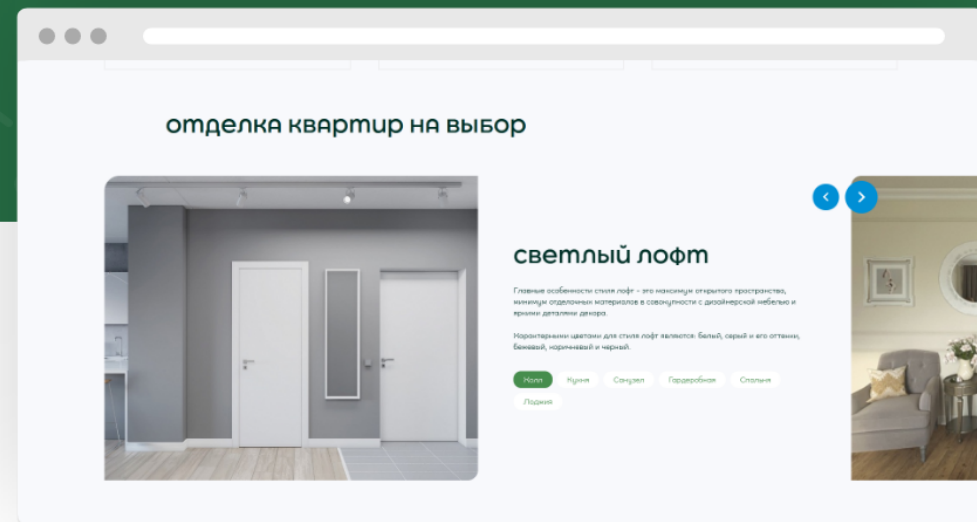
отделка квартир на выбор

светлый лофт

Главные особенности стиля лофт – это максимум открытого пространства, минимум отделочных материалов в совокупности с дизайнерской мебелью и яркими деталями декора.

Характерными цветами для стиля лофт являются: белый, серый и его оттенки, бежевый, коричневый и черный.

Холл Кухня Санузел Гардеробная Спальня Лоджия